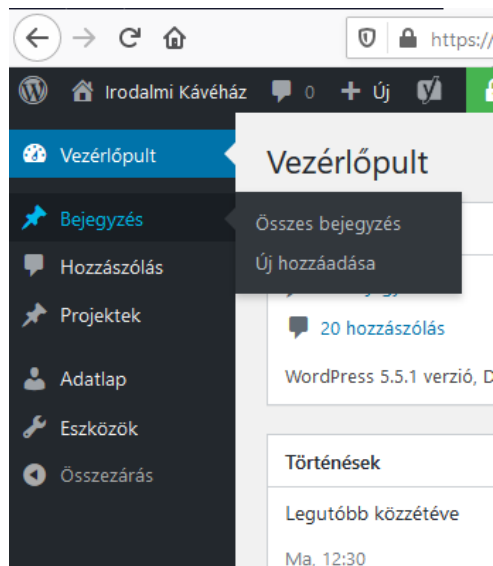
https://

Irodalmi Kávéház 0 Új

Vezérlőpult

Bejegyzés

Hozzászólás

Projektek

Adatlap

Eszközök

Összezárás

Vezérlőpult

Összes bejegyzés

Új hozzáadása

20 hozzászólás

WordPress 5.5.1 verzió, D

Történések

Legutóbb közzétéve

Ma, 12:30